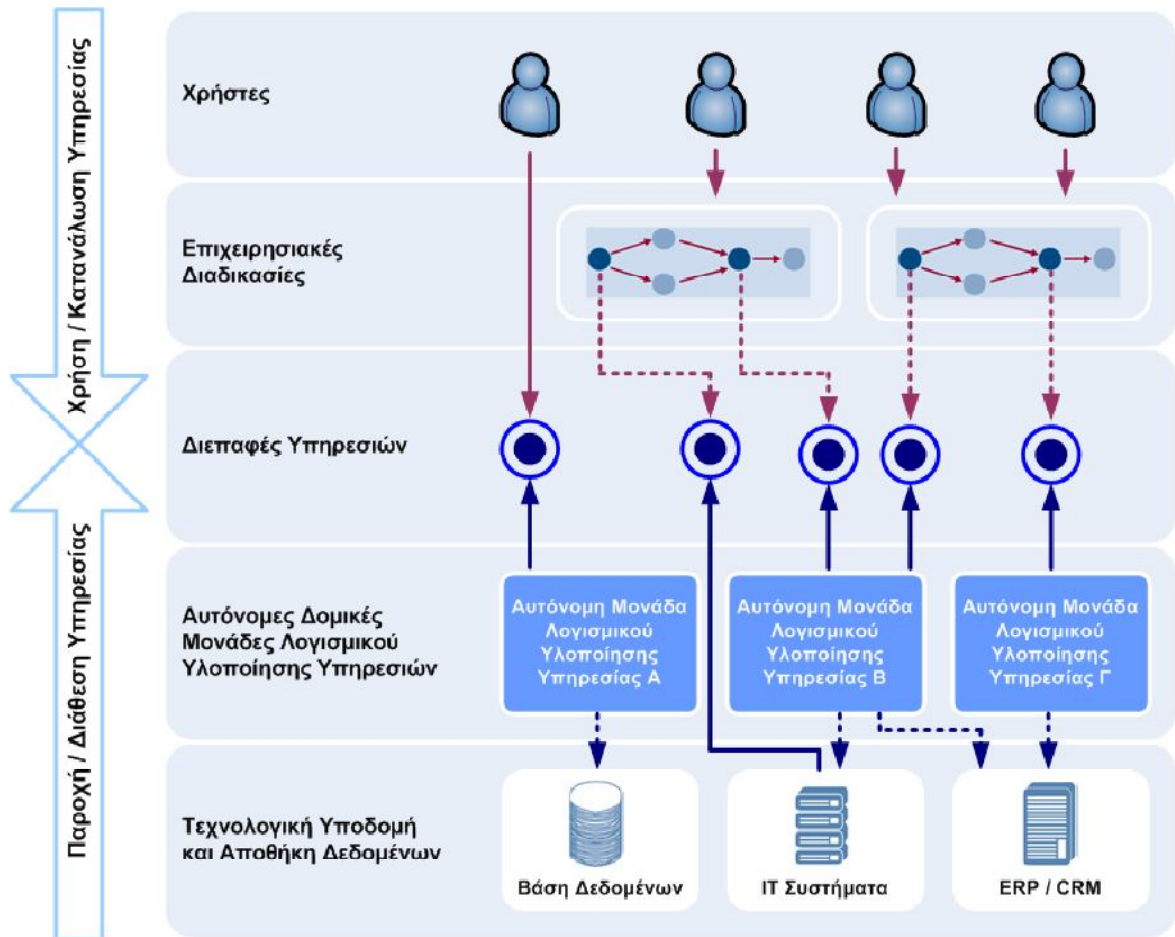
Χρήση / Κατανάλωση Υπηρεσίας

Παροχή / Διάθεση Υπηρεσίας

Χρήστες

Επιχειρησιακές Διαδικασίες

Διεπαφές Υπηρεσιών

Αυτόνομες Δομικές Μονάδες Λογισμικού Υλοποίησης Υπηρεσιών

Αυτόνομη Μονάδα Λογισμικού Υλοποίησης Υπηρεσίας Α

Αυτόνομη Μονάδα Λογισμικού Υλοποίησης Υπηρεσίας Β

Αυτόνομη Μονάδα Λογισμικού Υλοποίησης Υπηρεσίας Γ

Τεχνολογική Υποδομή και Αποθήκη Δεδομένων

Βάση Δεδομένων

IT Συστήματα

ERP / CRM